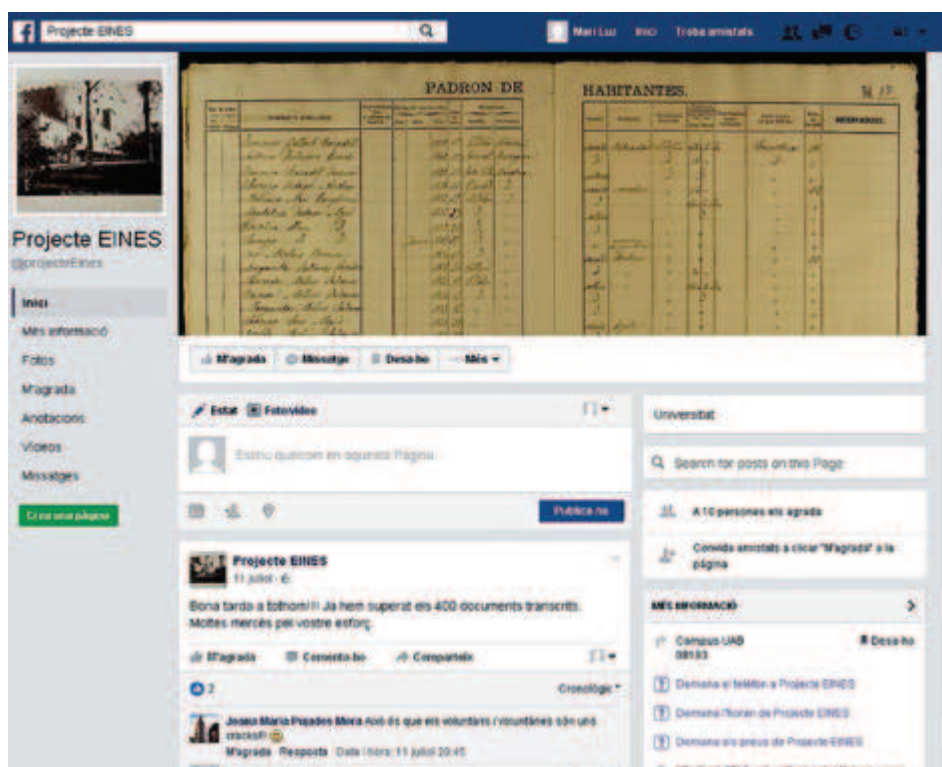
Projecte EINES

Mari Luz Inici Troba amistats

PADRON DE HABITANTES.

Projecte EINES
@projecteEines

Inici
Més informació
Fotos
M'agrada
Anotacions
Vídeos
Missatges

Crea una pàgina

M'agrada Missatge Desa-ho Més

Estat Foto/vídeo

Escriu quelcom en aquesta Pàgina...

Publica-ho

Projecte EINES
11 juliol

Bona tarda a tothom!! Ja hem superat els 400 documents transcrits. Moltes mercès pel vostre esforç.

M'agrada Comenta-ho Comparteix

2

Cronològic

Josep Maria Pujades Mora Això és que els voluntaris i voluntàries són uns cracks!!!
M'agrada Resposta Data i hora: 11 juliol 20:45

Universitat

Search for posts on this Page

A 10 persones els agrada

Convida amistats a clicar "M'agrada" a la pàgina

MÉS INFORMACIÓ

Campus UAB
08193

Desa-ho

Demana el telèfon a Projecte EINES

Demana l'horari de Projecte EINES

Demana els preus de Projecte EINES